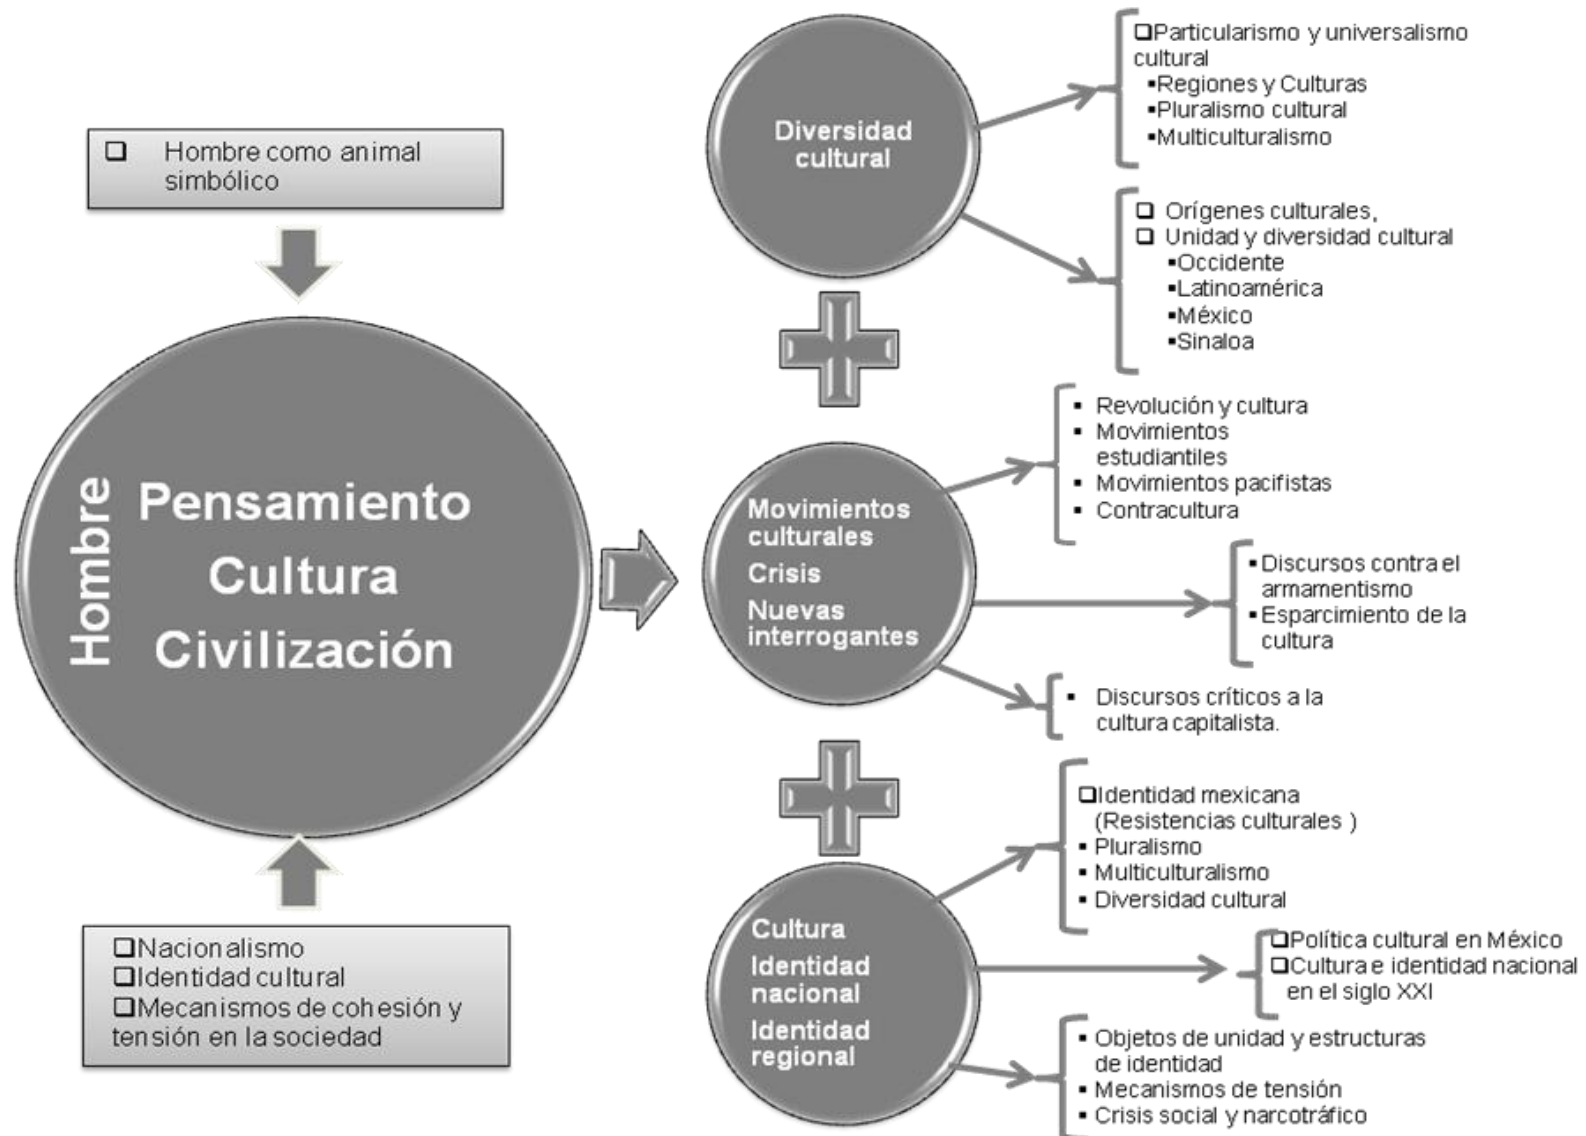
❑ Hombre como animal simbólico

Hombre

Pensamiento
Cultura
Civilización

❑Nacionalismo
❑Identidad cultural
❑Mecanismos de cohesión y tensión en la sociedad

Diversidad cultural

❑Particularismo y universalismo cultural
▪Regiones y Culturas
▪Pluralismo cultural
▪Multiculturalismo

❑ Orígenes culturales,
❑ Unidad y diversidad cultural
▪Occidente
▪Latinoamérica
▪México
▪Sinaloa

Movimientos culturales
Crisis
Nuevas interrogantes

▪ Revolución y cultura
▪ Movimientos estudiantiles
▪ Movimientos pacifistas
▪ Contracultura

▪Discursos contra el armamentismo
▪Esparcimiento de la cultura

▪ Discursos críticos a la cultura capitalista.

Cultura
Identidad nacional
Identidad regional

❑Identidad mexicana (Resistencias culturales )
▪ Pluralismo
▪ Multiculturalismo
▪ Diversidad cultural

❑Política cultural en México
❑Cultura e identidad nacional en el siglo XXI

▪ Objetos de unidad y estructuras de identidad
▪ Mecanismos de tensión
▪ Crisis social y narcotráfico